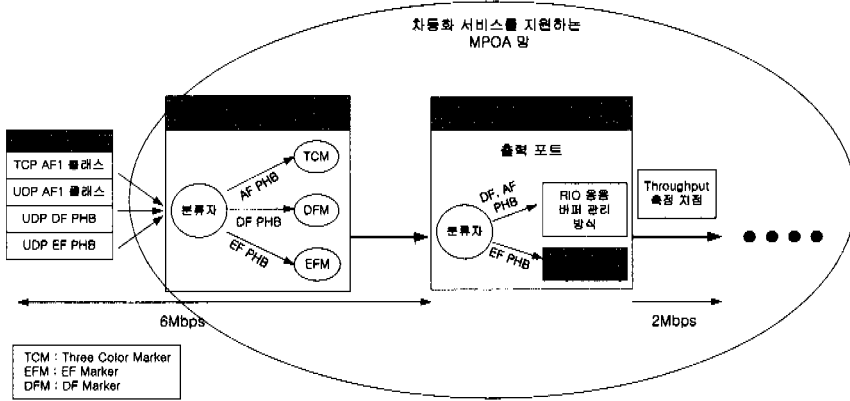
차등화 서비스를 지원하는 MPOA 망

TCP AF1 클래스
UDP AF1 클래스
UDP DF PHB
UDP EF PHB

분류자
AF PHB
DF PHB
EF PHB
TCM
DFM
EFM

출력 포트
분류자
DF, AF PHB
EF PHB
RIO 응용 버퍼 관리 방식

Throughput 측정 지점

6Mbps
2Mbps

TCM : Three Color Marker
EFM : EF Marker
DFM : DF Marker